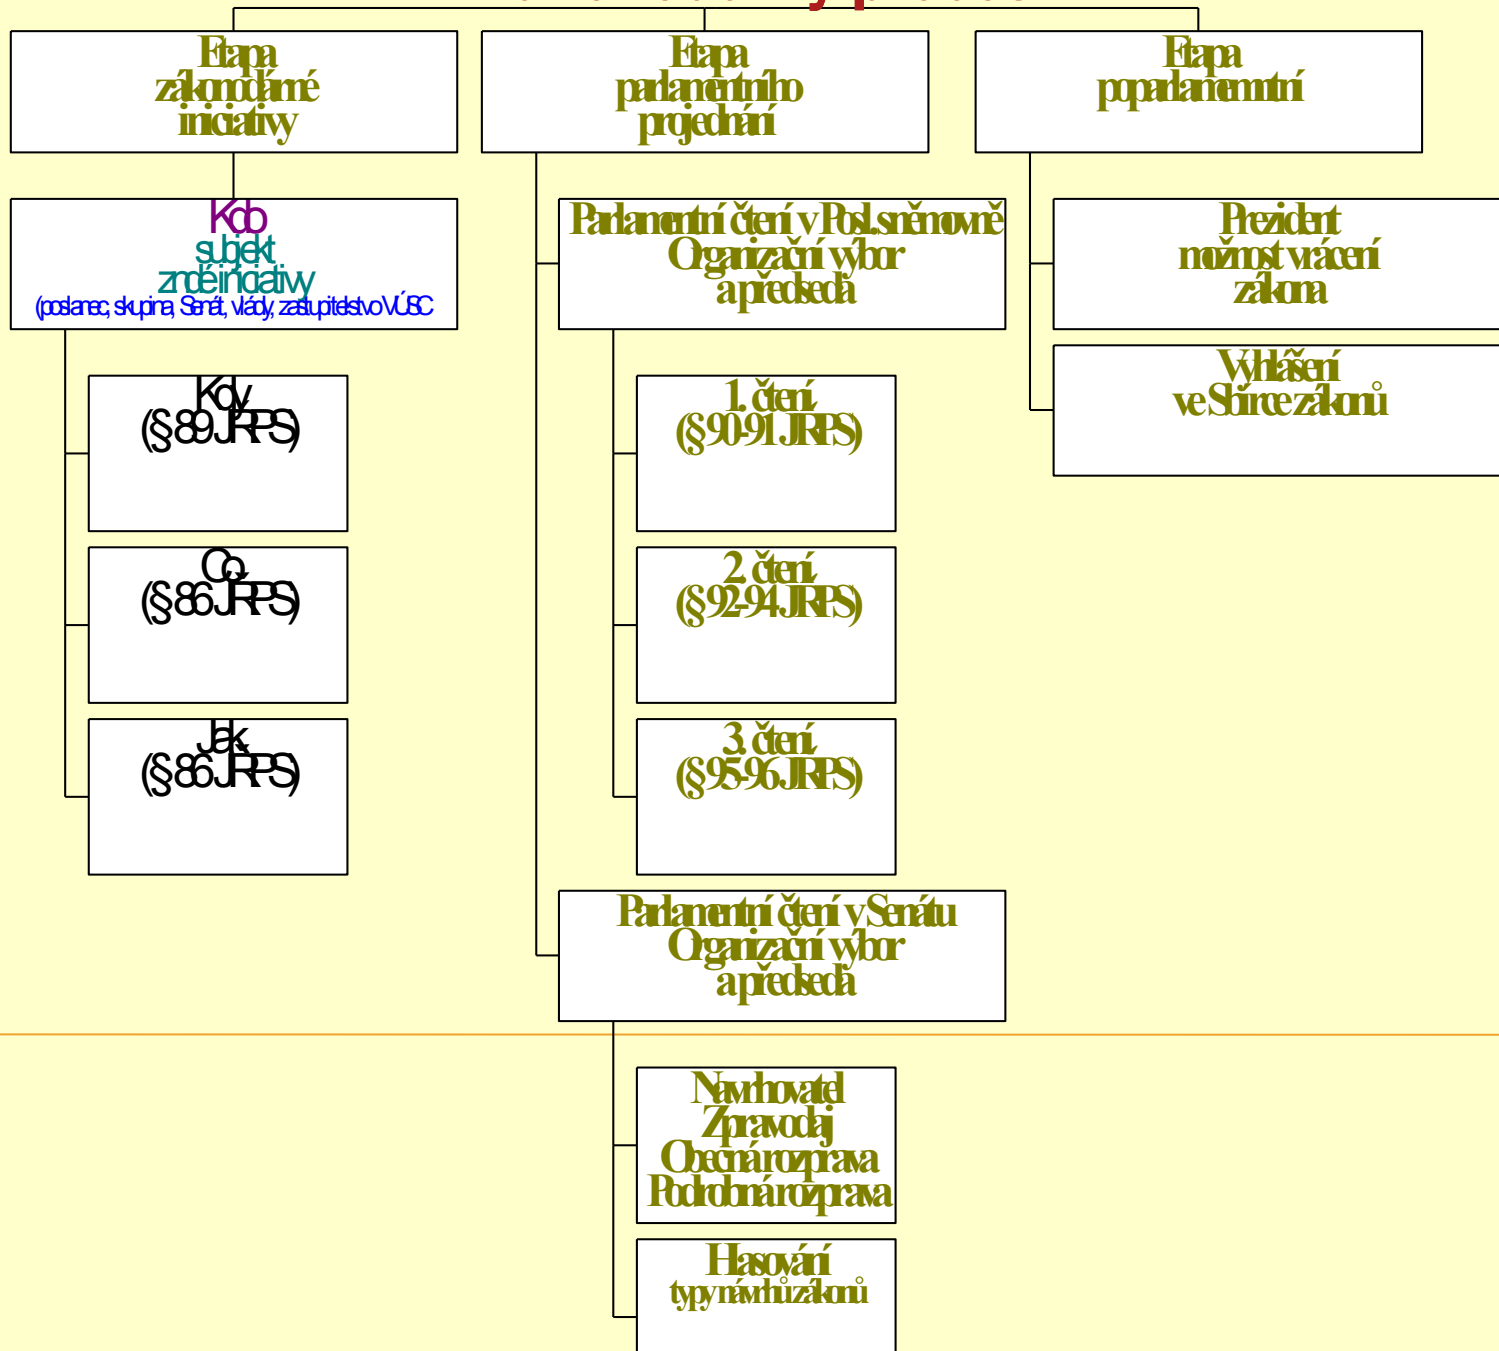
Etapa zákonodárné iniciativy

Etapa parlamentního projednání

Etapa poparlamentní

Kdo
subjekt
zdkonodárné iniciativy
(poslanec, skupina, Senát, vláda, zastupitelstvo VÚSC)

Kdy
(§ 89 JŘPS)

Co
(§ 86 JŘPS)

Jak
(§ 86 JŘPS)

Parlamentní čtení v Posl.sněmovně
Organizační výbor
a předseda

1. čtení
(§ 90-91 JŘPS)

2. čtení
(§ 92-94 JŘPS)

3. čtení
(§ 95-96 JŘPS)

Parlamentní čtení v Senátu
Organizační výbor
a předseda

Navrhovatel
Zpravodaj
Obecná rozprava
Podrobná rozprava

Hlasování
typy návrhů zákonů

Prezident
možnost vrácení
zákona

Vyhlášení
ve Sbírce zákonů